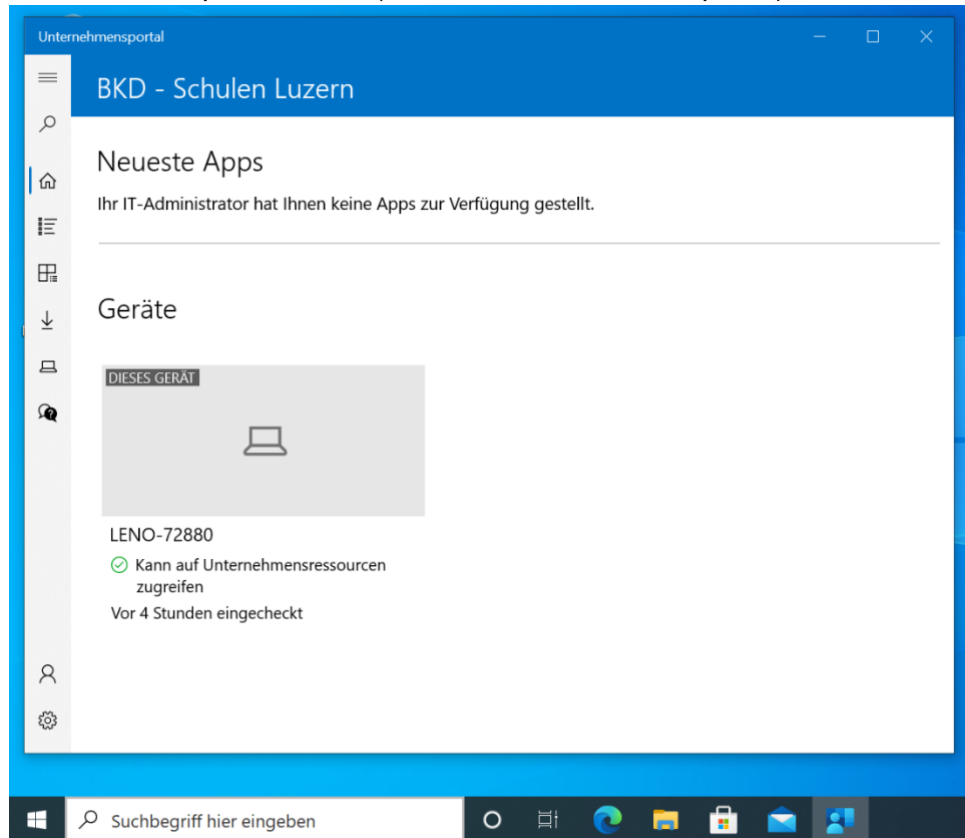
Unternehmensportal

BKD - Schulen Luzern

Neueste Apps

Ihr IT-Administrator hat Ihnen keine Apps zur Verfügung gestellt.

Geräte

DIESES GERÄT

LENO-72880

Kann auf Unternehmensressourcen zugreifen

Vor 4 Stunden eingecheckt

Suchbegriff hier eingeben